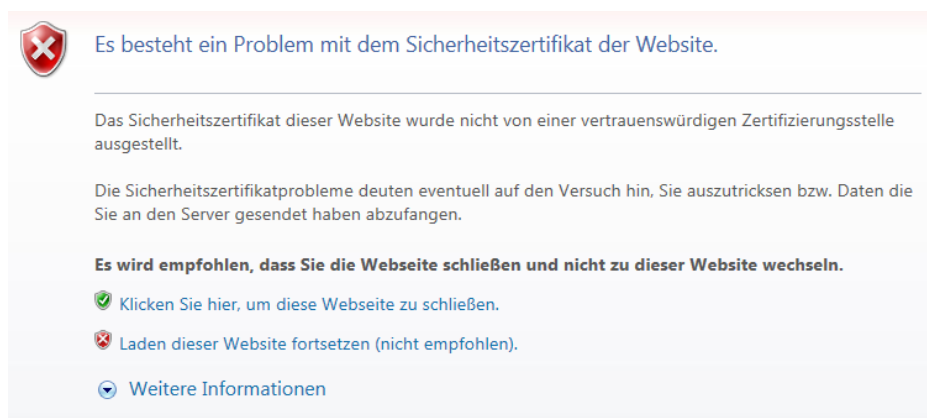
Es besteht ein Problem mit dem Sicherheitszertifikat der Website.

Das Sicherheitszertifikat dieser Website wurde nicht von einer vertrauenswürdigen Zertifizierungsstelle ausgestellt.

Die Sicherheitszertifikatprobleme deuten eventuell auf den Versuch hin, Sie auszutricksen bzw. Daten die Sie an den Server gesendet haben abzufangen.

**Es wird empfohlen, dass Sie die Webseite schließen und nicht zu dieser Website wechseln.**

Klicken Sie hier, um diese Webseite zu schließen.

Laden dieser Website fortsetzen (nicht empfohlen).

Weitere Informationen